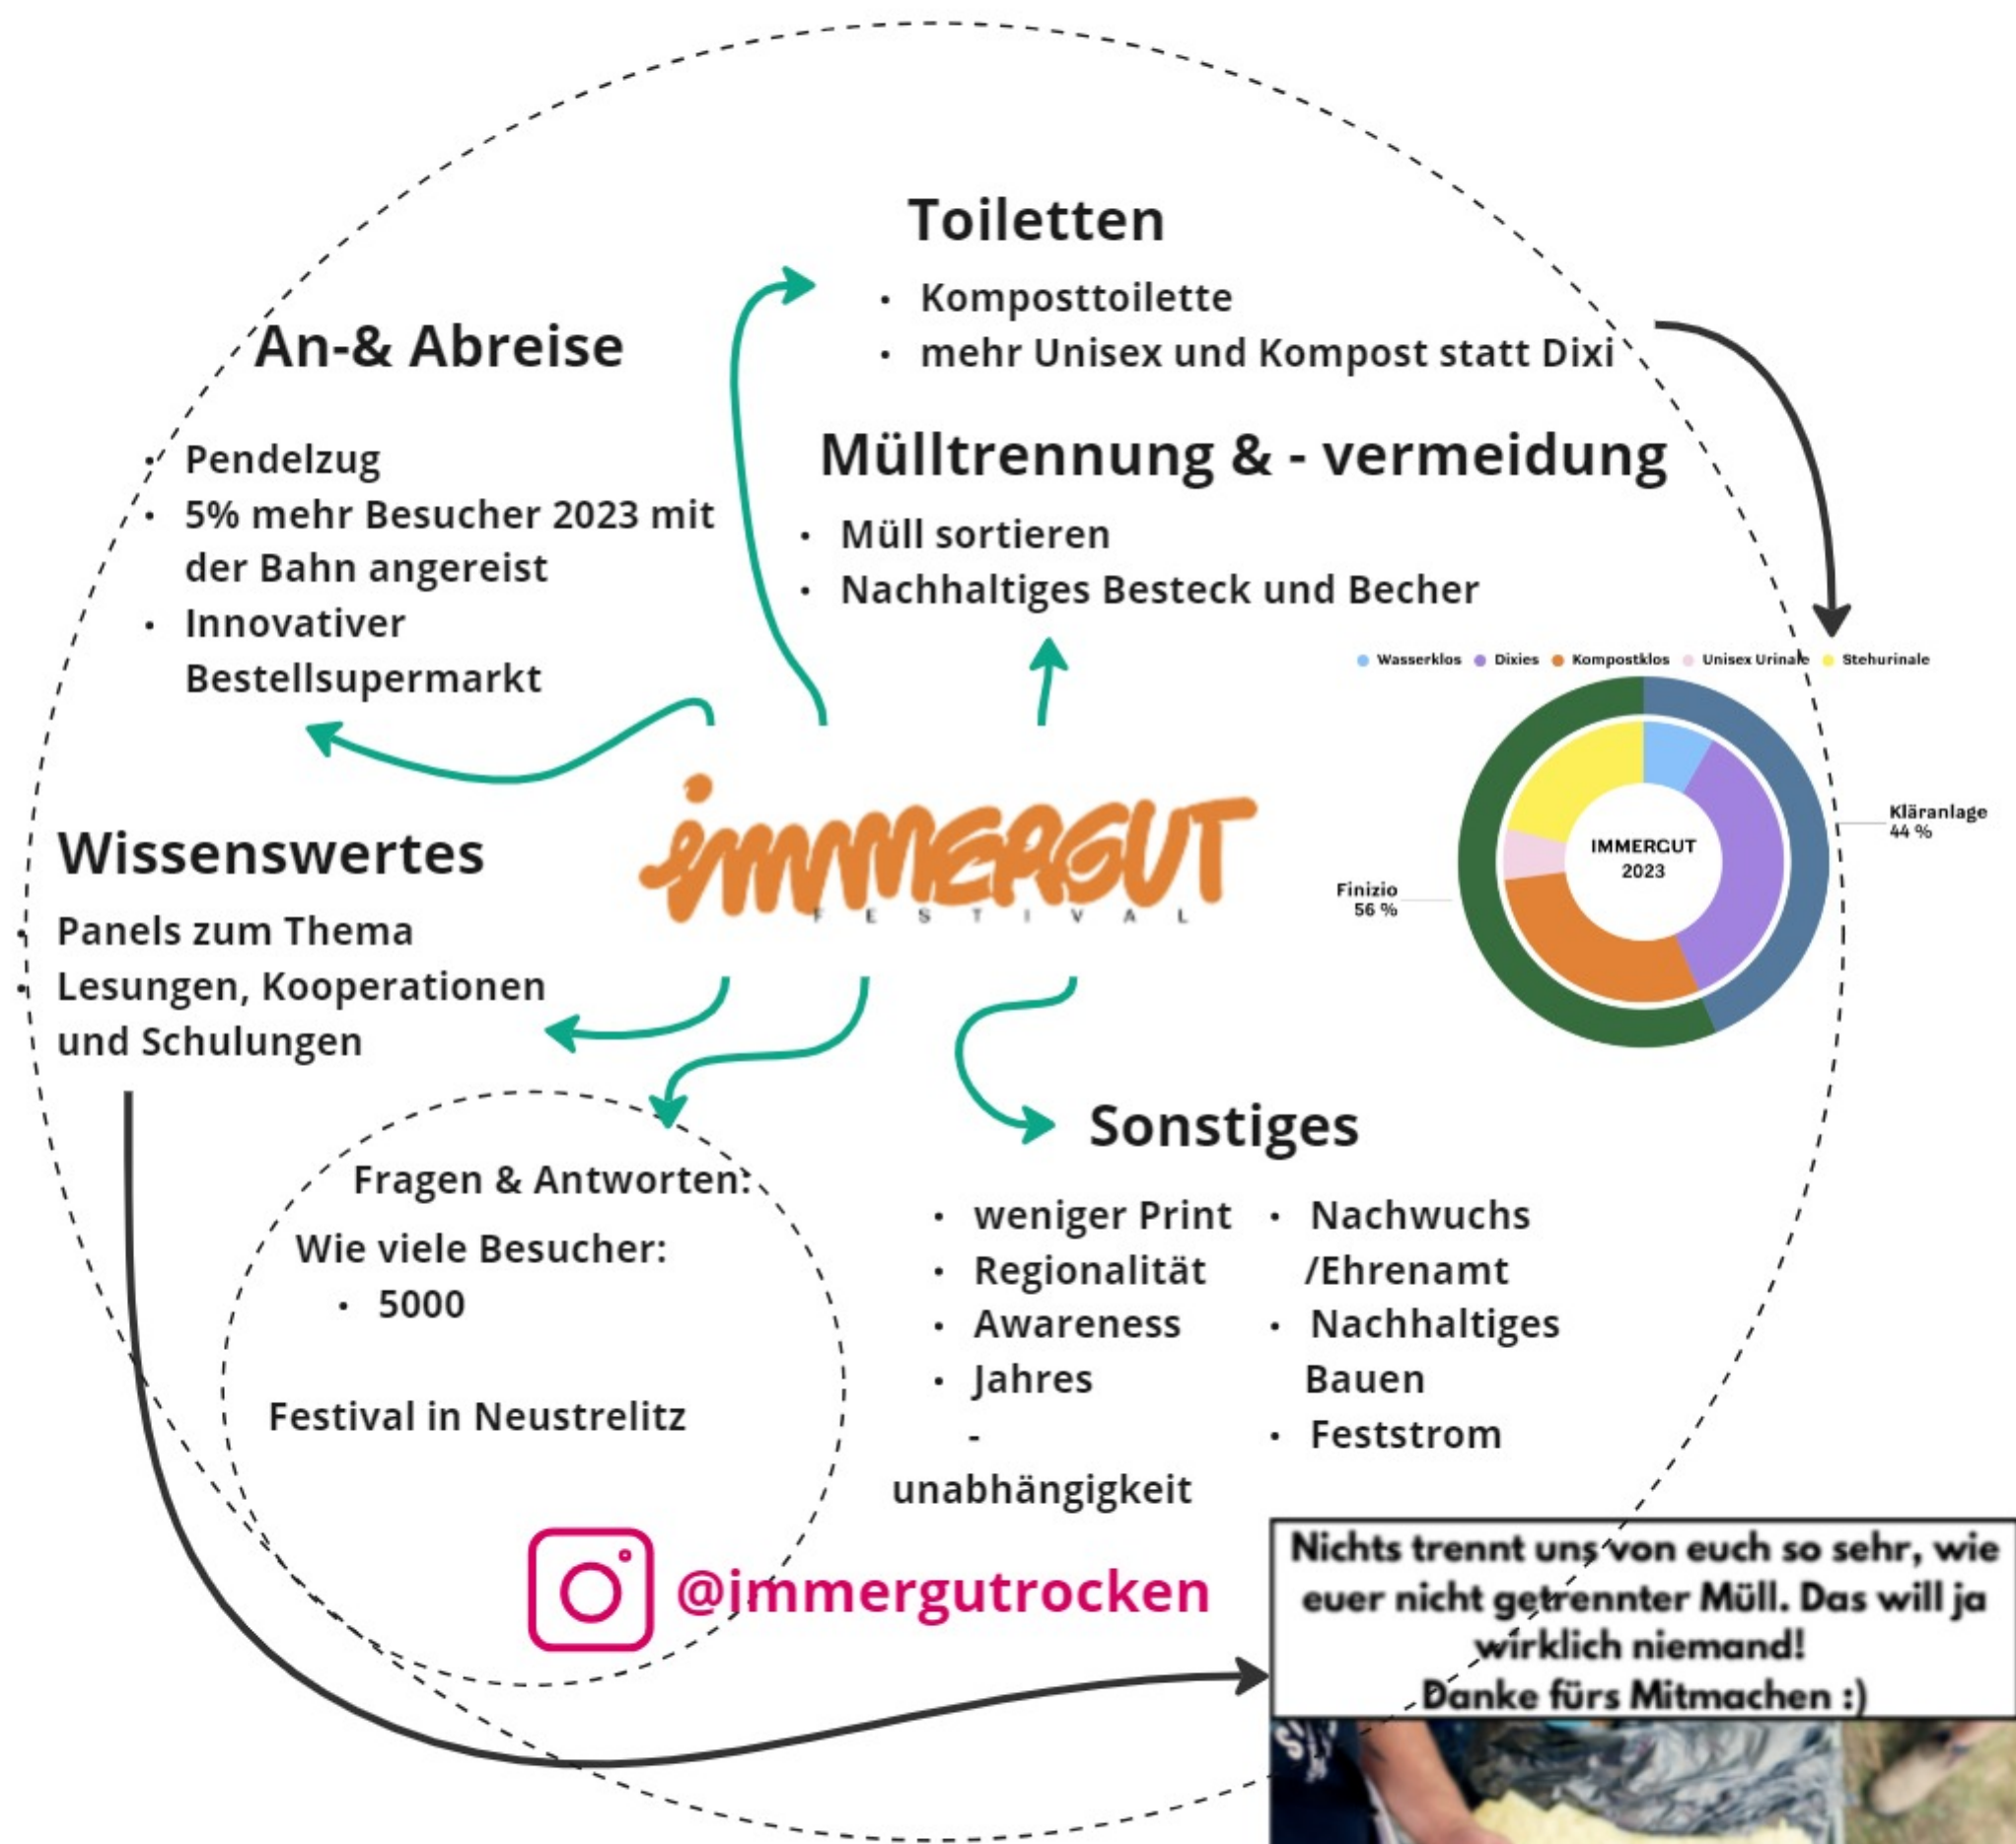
Toiletten

- Komposttoilette
- mehr Unisex und Kompost statt Dixi

An-& Abreise

- Pendelzug
- 5% mehr Besucher 2023 mit der Bahn angereist
- Innovativer Bestellsupermarkt

Mülltrennung & - vermeidung

- Müll sortieren
- Nachhaltiges Besteck und Becher

Wasserklos · Dixies · Kompostklos · Unisex Urinale · Stehurinale

IMMERGUT 2023

Kläranlage 44 %

Finizio 56 %

immergut FESTIVAL

Wissenswertes

- Panels zum Thema
- Lesungen, Kooperationen und Schulungen

Sonstiges

- weniger Print
- Regionalität
- Awareness
- Jahres - unabhängigkeit
- Nachwuchs /Ehrenamt
- Nachhaltiges Bauen
- Feststrom

Fragen & Antworten:

Wie viele Besucher:

- 5000

Festival in Neustrelitz

@immergutrocken

Nichts trennt uns von euch so sehr, wie euer nicht getrennter Müll. Das will ja wirklich niemand!
Danke fürs Mitmachen :)